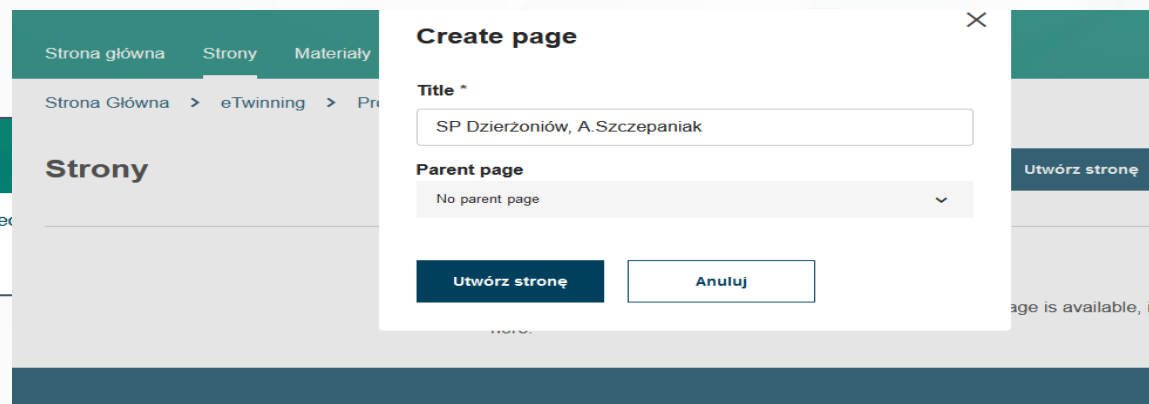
Strona główna Strony Materiały

Strona Główna > eTwinning > Pro

Strony

Utwórz stronę

ec

age is available,

here.

Create page

×

Title *

SP Dzierżoniów, A.Szczepaniak

Parent page

No parent page

Utwórz stronę

Anuluj